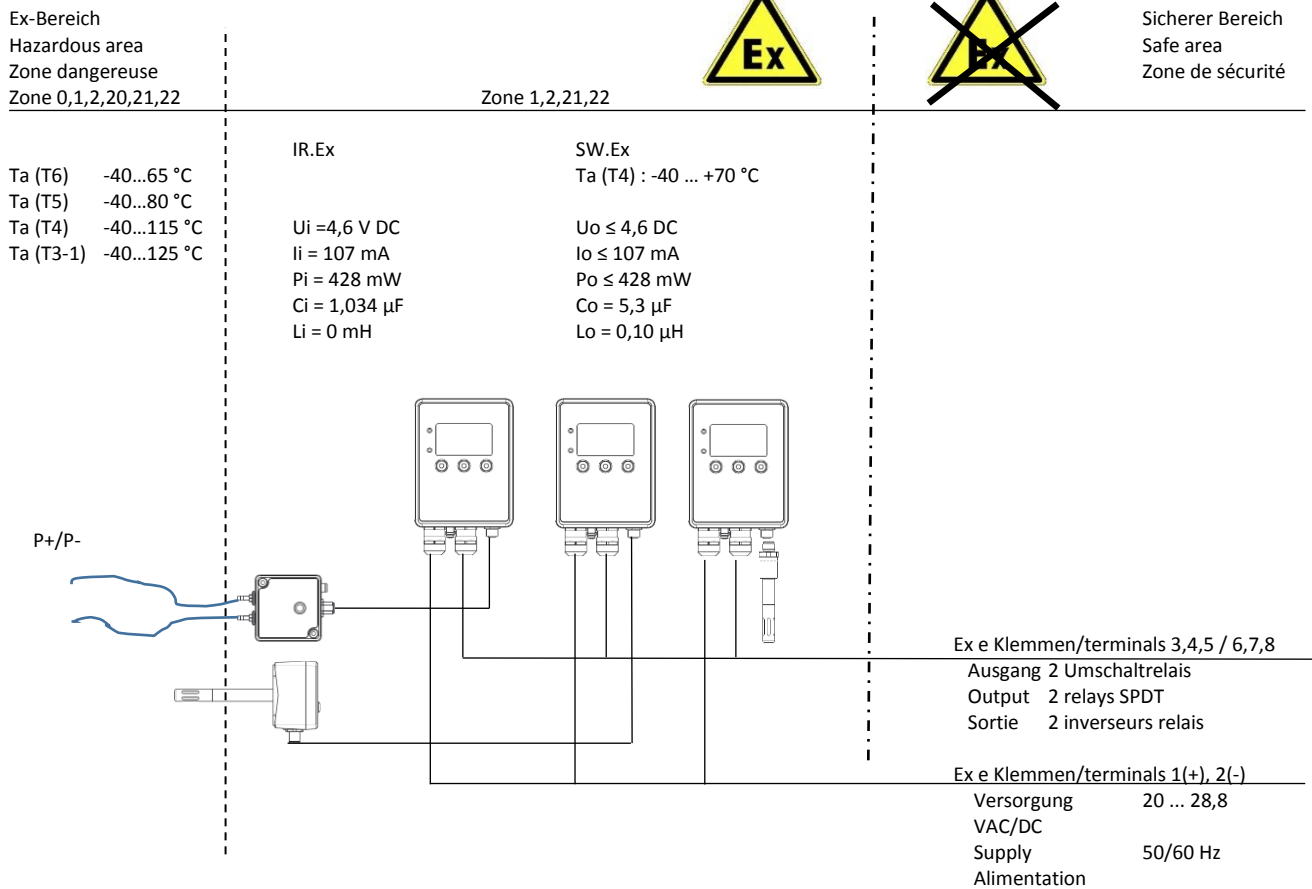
Ex-Bereich
Hazardous area
Zone dangereuse
Zone 0,1,2,20,21,22

Zone 1,2,21,22

Ex

Ex

Sicherer Bereich
Safe area
Zone de sécurité

Ta (T6) -40…65 °C
Ta (T5) -40…80 °C
Ta (T4) -40…115 °C
Ta (T3-1) -40…125 °C

IR.Ex

Ui =4,6 V DC
Ii = 107 mA
Pi = 428 mW
Ci = 1,034 µF
Li = 0 mH

SW.Ex
Ta (T4) : -40 … +70 °C

Uo ≤ 4,6 DC
Io ≤ 107 mA
Po ≤ 428 mW
Co = 5,3 µF
Lo = 0,10 µH

P+/P-

Ex e Klemmen/terminals 3,4,5 / 6,7,8
Ausgang 2 Umschaltrelais
Output 2 relays SPDT
Sortie 2 inverseurs relais

Ex e Klemmen/terminals 1(+), 2(-)
Versorgung 20 ... 28,8 VAC/DC
Supply 50/60 Hz
Alimentation